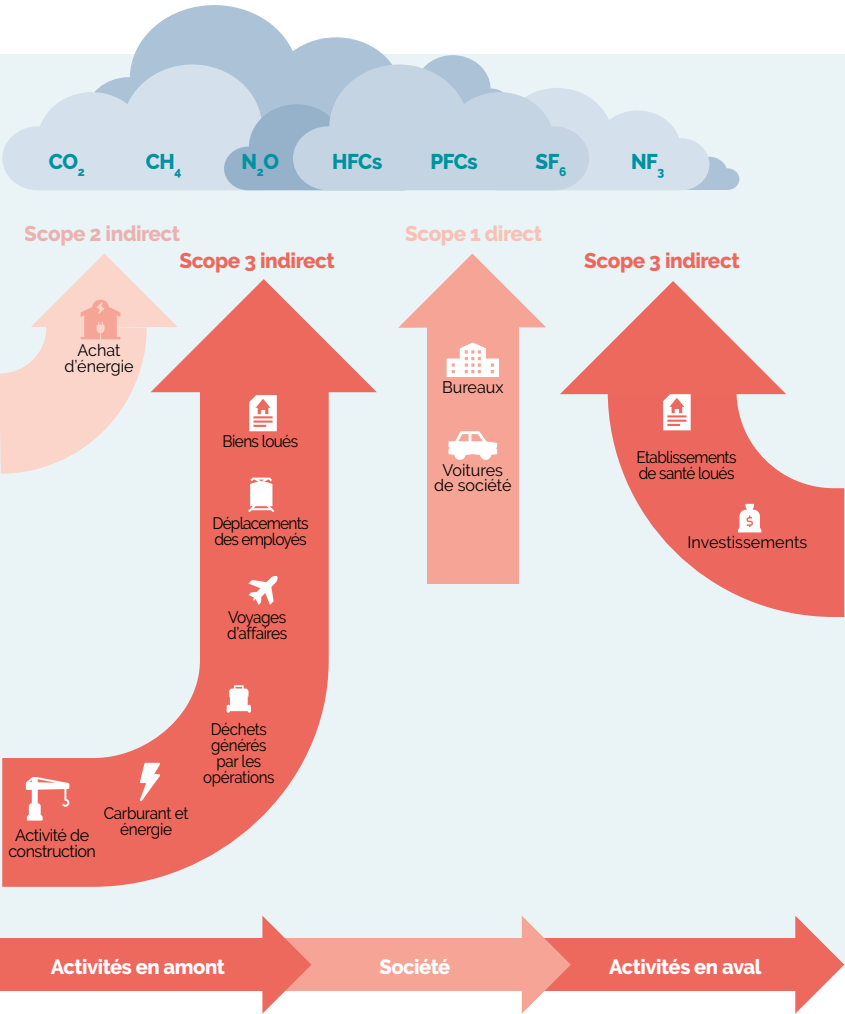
$CO_2$ $CH_4$ $N_2O$ HFCs PFCs $SF_6$ $NF_3$

Scope 2 indirect

Achat d'énergie

Scope 3 indirect

Biens loués

Déplacements des employés

Voyages d'affaires

Déchets générés par les opérations

Activité de construction

Carburant et énergie

Scope 1 direct

Bureaux

Voitures de société

Scope 3 indirect

Etablissements de santé loués

Investissements

Activités en amont

Société

Activités en aval